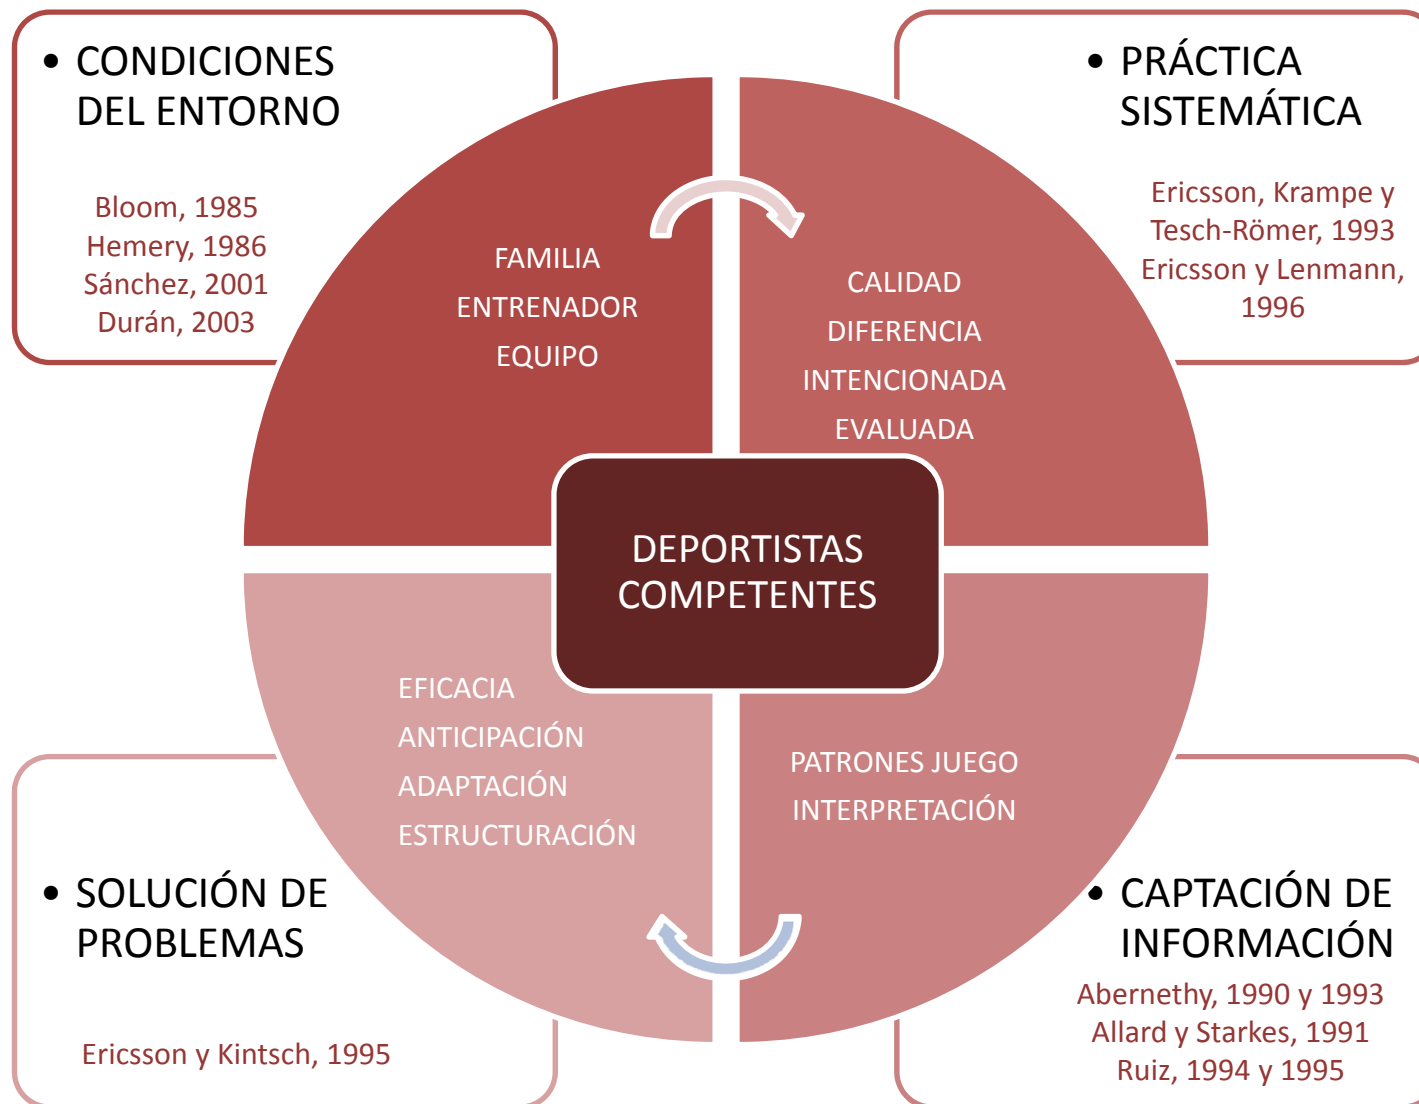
• CONDICIONES DEL ENTORNO

Bloom, 1985
Hemery, 1986
Sánchez, 2001
Durán, 2003

• PRÁCTICA SISTEMÁTICA

Ericsson, Krampe y Tesch-Römer, 1993
Ericsson y Lenmann, 1996

FAMILIA
ENTRENADOR
EQUIPO

CALIDAD
DIFERENCIA
INTENCIONADA
EVALUADA

DEPORTISTAS COMPETENTES

EFICACIA
ANTICIPACIÓN
ADAPTACIÓN
ESTRUCTURACIÓN

PATRONES JUEGO
INTERPRETACIÓN

• SOLUCIÓN DE PROBLEMAS

Ericsson y Kintsch, 1995

• CAPTACIÓN DE INFORMACIÓN

Abernethy, 1990 y 1993
Allard y Starkes, 1991
Ruiz, 1994 y 1995